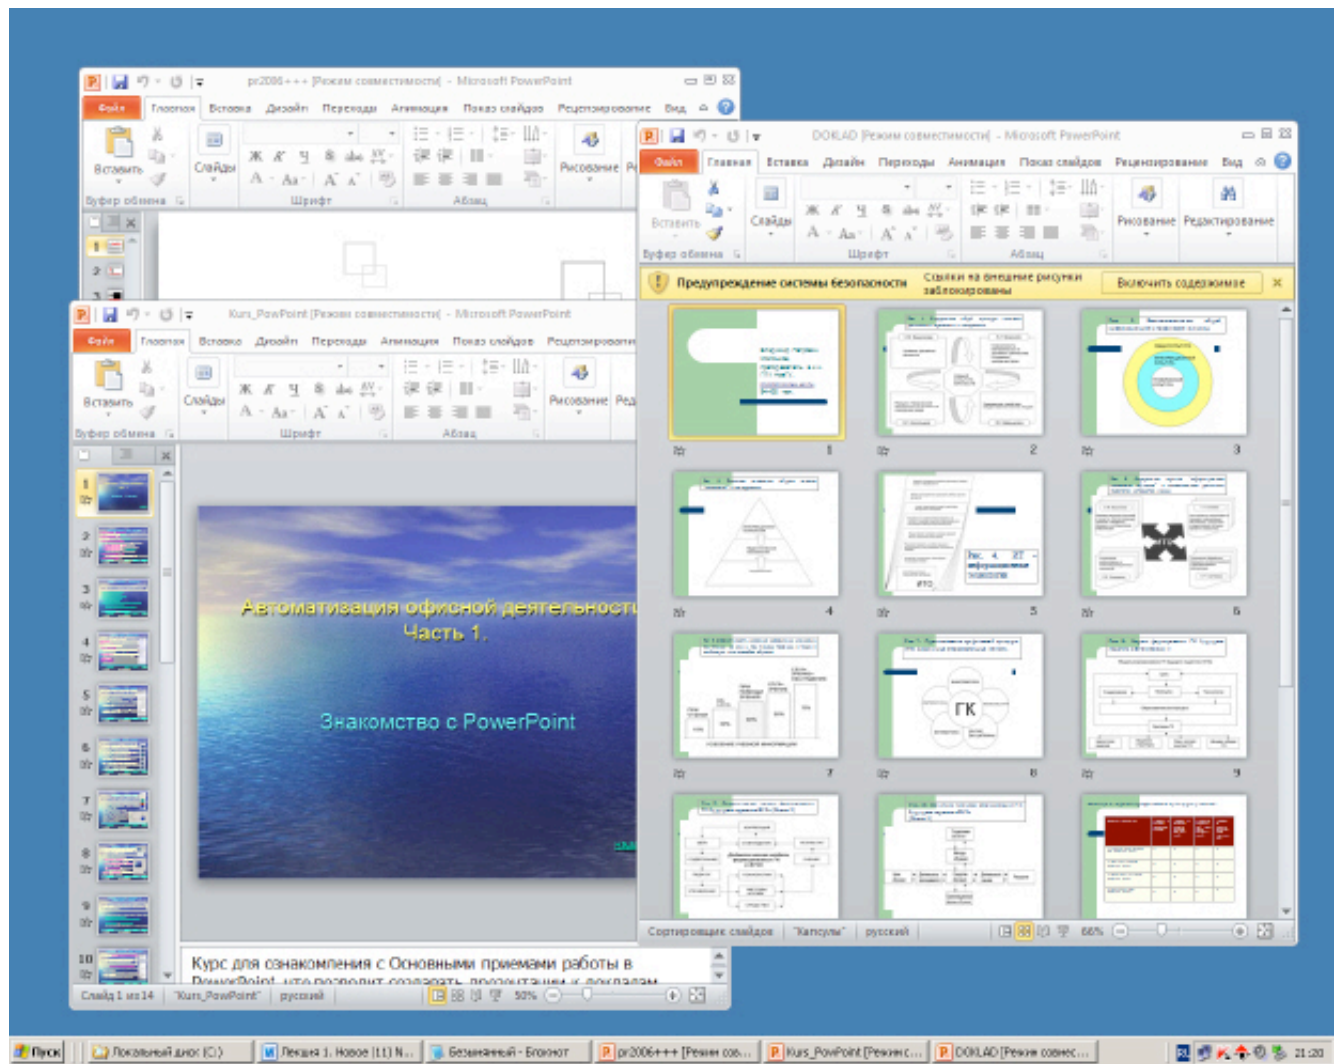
pr2006+++ [Режим совместимости] - Microsoft PowerPoint

Файл Главная Вставка Дизайн Переходы Анимация Показ слайдов Рецензирование Вид

Вставить Слайды Рисование

Буфер обмена Шрифт Абзац

DOKLAD [Режим совместимости] - Microsoft PowerPoint

Файл Главная Вставка Дизайн Переходы Анимация Показ слайдов Рецензирование Вид

Вставить Слайды Рисование Редактирование

Буфер обмена Шрифт Абзац

Предупреждение системы безопасности Ссылки на внешние рисунки заблокированы Включить содержимое

1 2 3 4 5 6 7 8 9

ГК

Сортировщик слайдов "Капсулы" русский 66%

Kurs_PowerPoint [Режим совместимости] - Microsoft PowerPoint

Файл Главная Вставка Дизайн Переходы Анимация Показ слайдов Рецензирование

Вставить Слайды Рисование

Буфер обмена Шрифт Абзац

1 2 3 4 5 6 7 8 9 10

Автоматизация офисной деятельност
Часть 1.

Знакомство с PowerPoint

Курс для ознакомления с Основными приемами работы в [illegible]

Слайд 1 из 14 "Kurs_PowerPoint" русский 50%

Пуск Локальный диск (C:) Лекция 1. Новое [1.1] N... Безымянный - Блокнот pr2006+++ [Режим сов... Kurs_PowerPoint [Режим с... DOKLAD [Режим совмес... 21:20